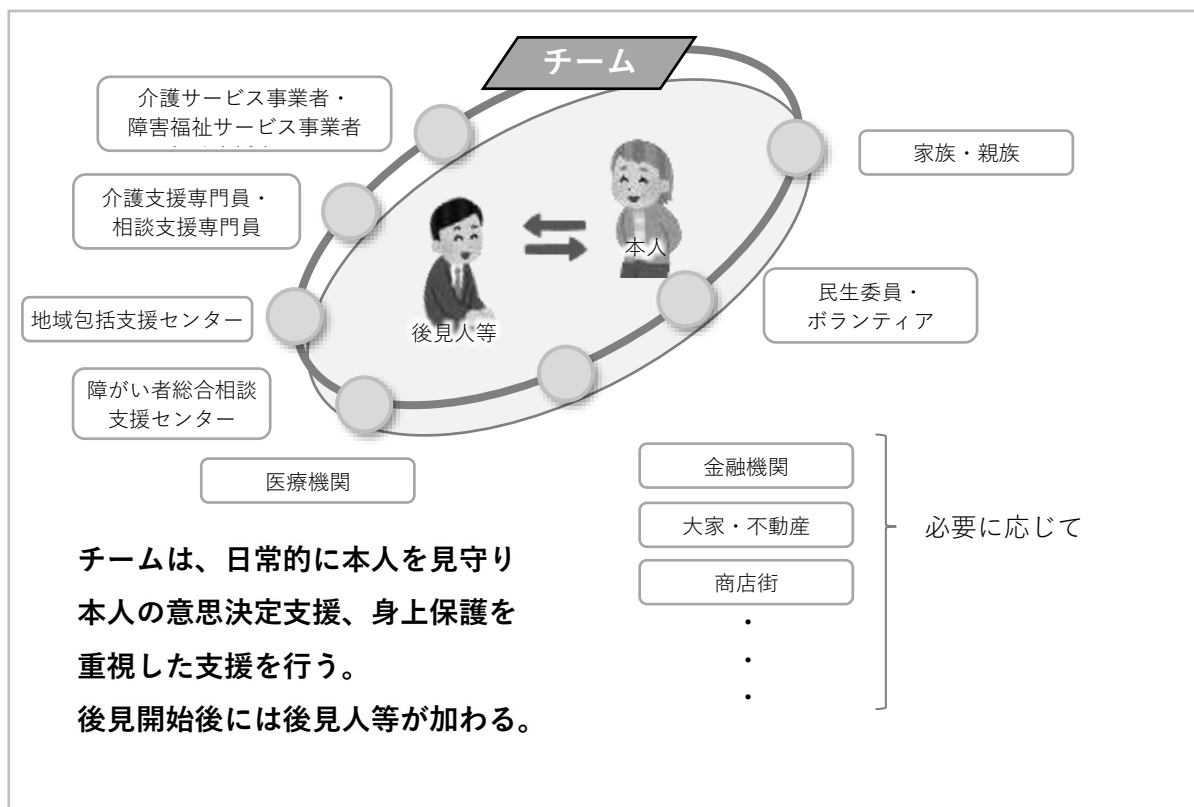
チーム

介護サービス事業者・
障害福祉サービス事業者
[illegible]

家族・親族

介護支援専門員・
相談支援専門員

本人

後見人等

地域包括支援センター

民生委員・
ボランティア

障がい者総合相談
支援センター

医療機関

金融機関

大家・不動産

商店街

・
・
・

必要に応じて

チームは、日常的に本人を見守り
本人の意思決定支援、身上保護を
重視した支援を行う。
後見開始後には後見人等が加わる。